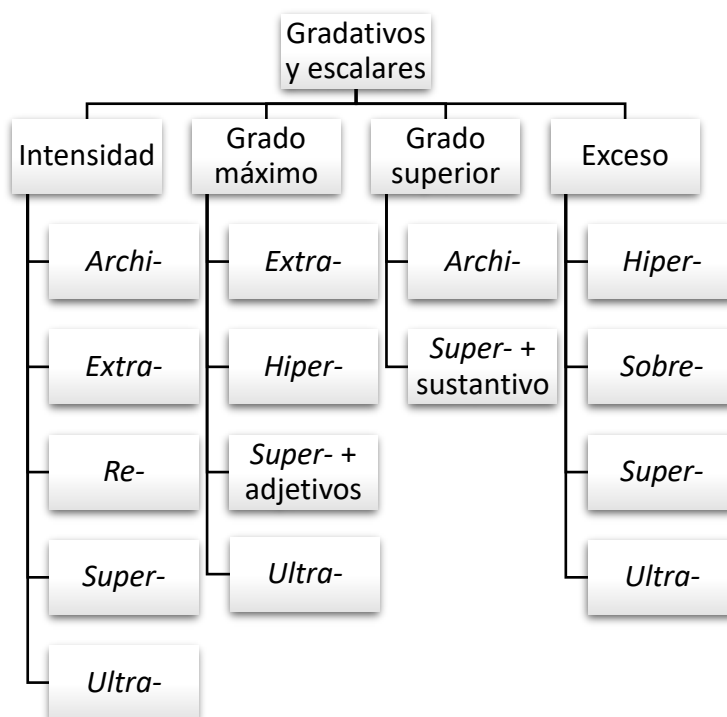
Gradativos y escalares

Intensidad

Archi-

Extra-

Re-

Super-

Ultra-

Grado máximo

Extra-

Hiper-

Super- + adjetivos

Ultra-

Grado superior

Archi-

Super- + sustantivo

Exceso

Hiper-

Sobre-

Super-

Ultra-